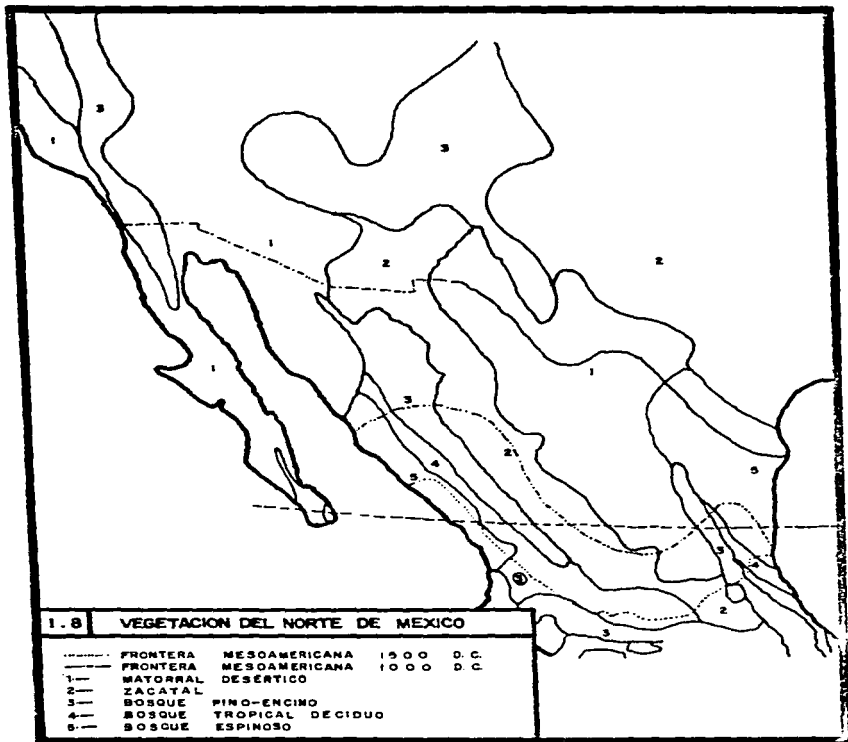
3
1
3
1
2
2
1
1
3
2
4
5
5
3
4
5
2
3

1.8 VEGETACION DEL NORTE DE MEXICO

FRONTERA MESOAMERICANA 1500 D.C.
FRONTERA MESOAMERICANA 1000 D.C.
1— MATORRAL DESÉRTICO
2— ZACATAL
3— BOSQUE PINO-ENCINO
4— BOSQUE TROPICAL DECIDUO
5— BOSQUE ESPINOSO